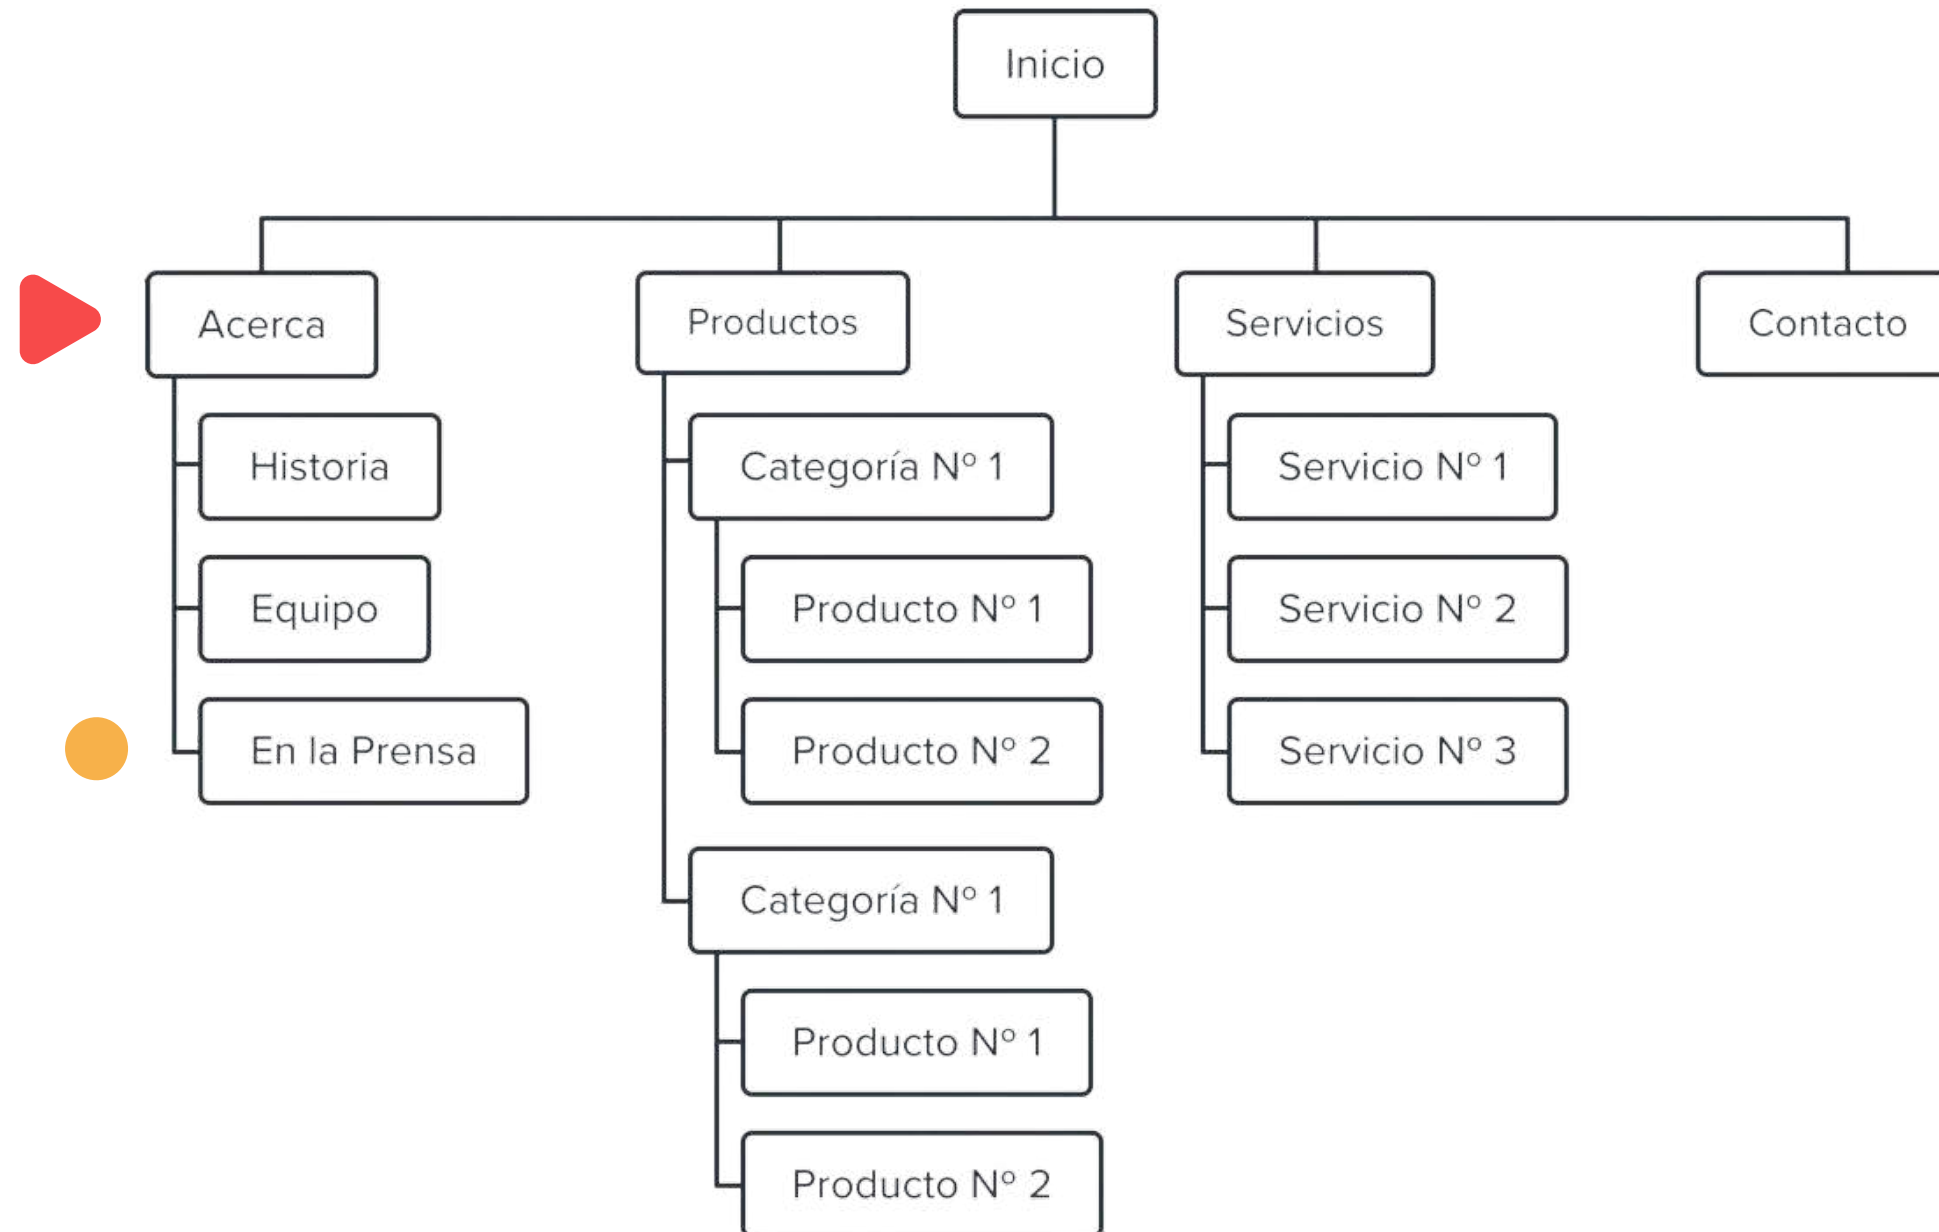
Inicio

Acerca

Historia

Equipo

En la Prensa

Productos

Categoría Nº 1

Producto Nº 1

Producto Nº 2

Categoría Nº 1

Producto Nº 1

Producto Nº 2

Servicios

Servicio Nº 1

Servicio Nº 2

Servicio Nº 3

Contacto